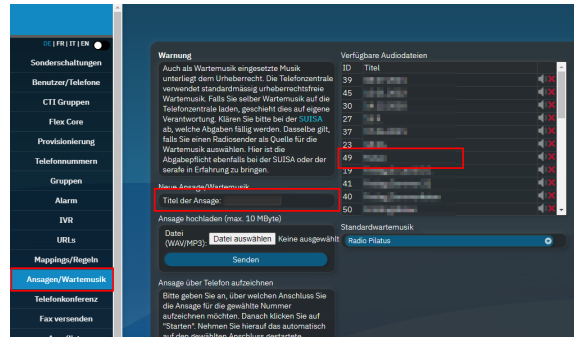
DE | FR | IT | EN

Sonderschaltungen
Benutzer/Telefone
CTI Gruppen
Flex Core
Provisionierung
Telefonnummern
Gruppen
Alarm
IVR
URLs
Mappings/Regeln
Ansagen/Wartemusik
Telefonkonferenz
Fax versenden

Warnung

Auch als Wartemusik eingesetzte Musik unterliegt dem Urheberrecht. Die Telefonzentrale verwendet standardmässig urheberrechtsfreie Wartemusik. Falls Sie selber Wartemusik auf die Telefonzentrale laden, geschieht dies auf eigene Verantwortung. Klären Sie bitte bei der SUISA ab, welche Abgaben fällig werden. Dasselbe gilt, falls Sie einen Radiosender als Quelle für die Wartemusik auswählen. Hier ist die Abgabepflicht ebenfalls bei der SUISA oder der serafe in Erfahrung zu bringen.

Neue Ansage/Wartemusik

Titel der Ansage:

Ansage hochladen (max. 10 MByte)

Datei (WAV/MP3): Datei auswählen Keine ausgewählt

Senden

Ansage über Telefon aufzeichnen

Bitte geben Sie an, über welchen Anschluss Sie die Ansage für die gewählte Nummer aufzeichnen möchten. Danach klicken Sie auf "Starten". Nehmen Sie hierauf das automatisch auf den gewählten Anschluss gestartete

Verfügbare Audiodateien

| ID | Titel |
|---|---|
| 39 | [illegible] |
| 45 | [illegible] |
| 28 | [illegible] |
| 54 | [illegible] |
| 27 | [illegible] |
| 35 | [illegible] |
| 23 | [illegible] |
| 49 | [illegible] |
| 19 | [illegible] |
| 41 | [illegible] |
| 40 | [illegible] |
| 50 | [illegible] |

Standardwartemusik

Radio Pilatus